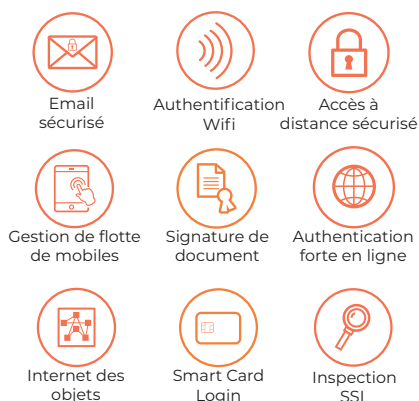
Email sécurisé

Authentification Wifi

Accès à distance sécurisé

Gestion de flotte de mobiles

Signature de document

Authentication forte en ligne

Internet des objets

Smart Card Login

Inspection SSL